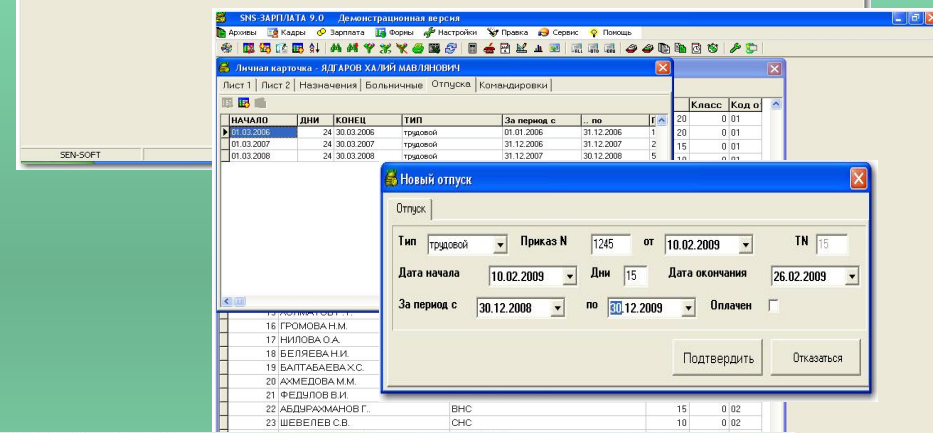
SEN-SOFT

SNS-ЗАРПЛАТА 9.0 Демонстрационная версия

Архивы Кадры Зарплата Формы Настройки Правка Сервис Помощь

Личная карточка - ЯДГАРОВ ХАЛИЙ МАВЛЯНОВИЧ

Лист 1 | Лист 2 | Назначения | Больничные | Отпуска | Командировки

| НАЧАЛО | ДНИ | КОНЕЦ | ТИП | За период с | .. по | Г |
|---|---|---|---|---|---|---|
| 01.03.2006 | 24 | 30.03.2006 | трудовой | 01.01.2006 | 31.12.2006 | 1 |
| 01.03.2007 | 24 | 30.03.2007 | трудовой | 31.12.2006 | 31.12.2007 | 2 |
| 01.03.2008 | 24 | 30.03.2008 | трудовой | 31.12.2007 | 30.12.2008 | 5 |

| Класс | Код о |
|---|---|
| 20 | 0 01 |
| 20 | 0 01 |
| 15 | 0 01 |

Новый отпуск

Отпуск

Тип трудовой Приказ N 1245 от 10.02.2009 TN 15

Дата начала 10.02.2009 Дни 15 Дата окончания 26.02.2009

За период с 30.12.2008 по 30.12.2009 Оплачен

Подтвердить Отказаться

16 ГРОМОВА Н.М.
17 НИЛОВА О.А.
18 БЕЛЯЕВА Н.И.
19 БАЛТАБАЕВА Х.С.
20 АХМЕДОВА М.М.
21 ФЕДУЛОВ В.И.
22 АБДУРАХМАНОВ Г. ВНС 15 0 02
23 ШЕВЕЛЕВ С.В. СНС 10 0 02